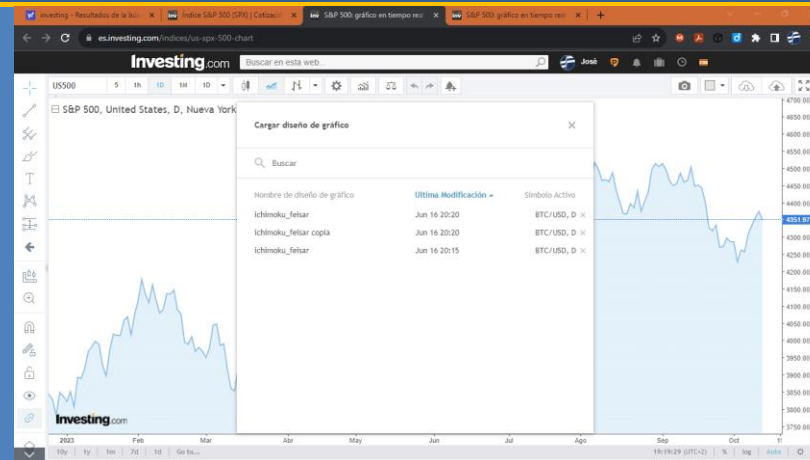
investing - Resultados de la bú × | Índice S&P 500 (SPX) | Cotizació × | S&P 500: gráfico en tiempo rea × | S&P 500: gráfico en tiempo rea × | +

es.investing.com/indices/us-spx-500-chart

Investing.com | Buscar en esta web... | José

US500 | 5 | 1h | 1D | 1M | 1D

S&P 500, United States, D, Nueva York

Cargar diseño de gráfico ×

Buscar

| Nombre de diseño de gráfico | Ultima Modificación | Símbolo Activo |
|---|---|---|
| ichimoku_felsar | Jun 16 20:20 | BTC/USD, D × |
| ichimoku_felsar copia | Jun 16 20:20 | BTC/USD, D × |
| ichimoku_felsar | Jun 16 20:15 | BTC/USD, D × |

4700.00
4650.00
4600.00
4550.00
4500.00
4450.00
4400.00
4351.97
4300.00
4250.00
4200.00
4150.00
4100.00
4050.00
4000.00
3950.00
3900.00
3850.00
3800.00
3750.00

Investing.com

2023 | Feb | Mar | Abr | May | Jun | Jul | Ago | Sep | Oct

10y | 1y | 1m | 7d | 1d | Go to...

19:19:29 (UTC+2) | % | log | auto